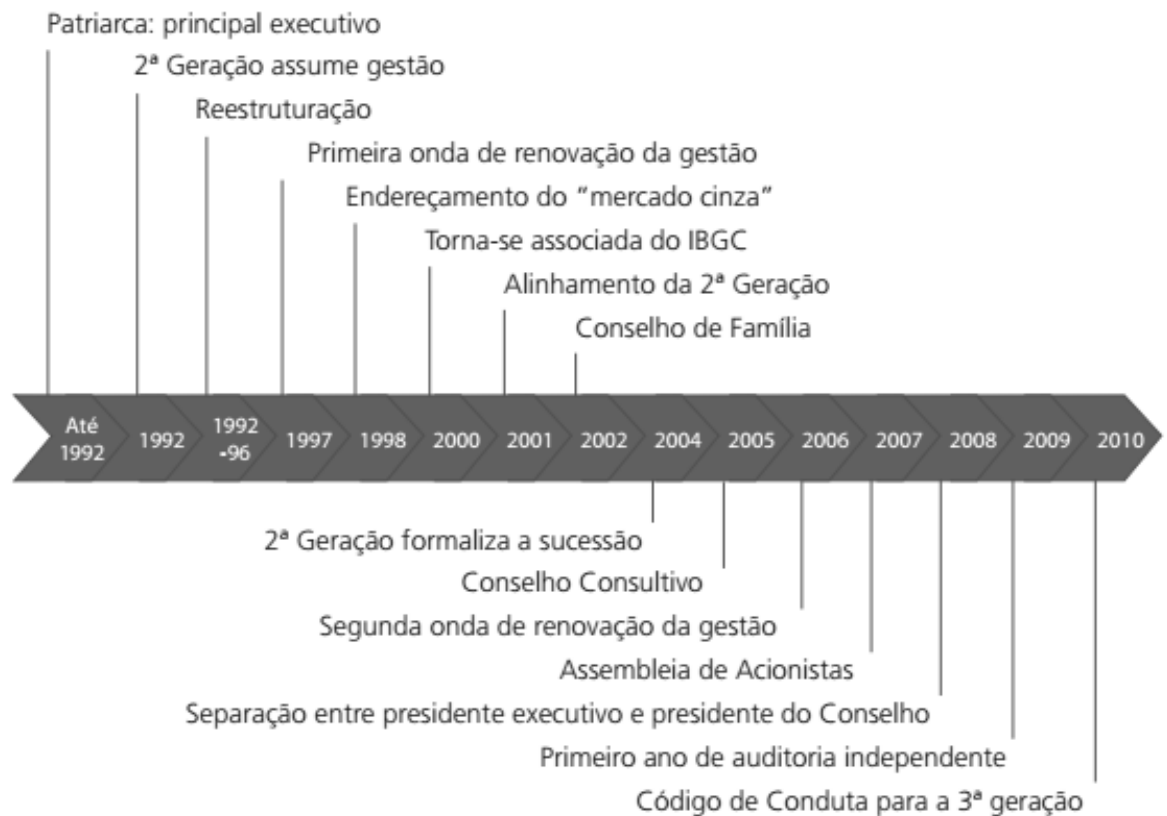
Patriarca: principal executivo
2ª Geração assume gestão
Reestruturação
Primeira onda de renovação da gestão
Endereçamento do "mercado cinza"
Torna-se associada do IBGC
Alinhamento da 2ª Geração
Conselho de Família

Até 1992
1992
1992 -96
1997
1998
2000
2001
2002
2004
2005
2006
2007
2008
2009
2010

2ª Geração formaliza a sucessão
Conselho Consultivo
Segunda onda de renovação da gestão
Assembleia de Acionistas
Separação entre presidente executivo e presidente do Conselho
Primeiro ano de auditoria independente
Código de Conduta para a 3ª geração